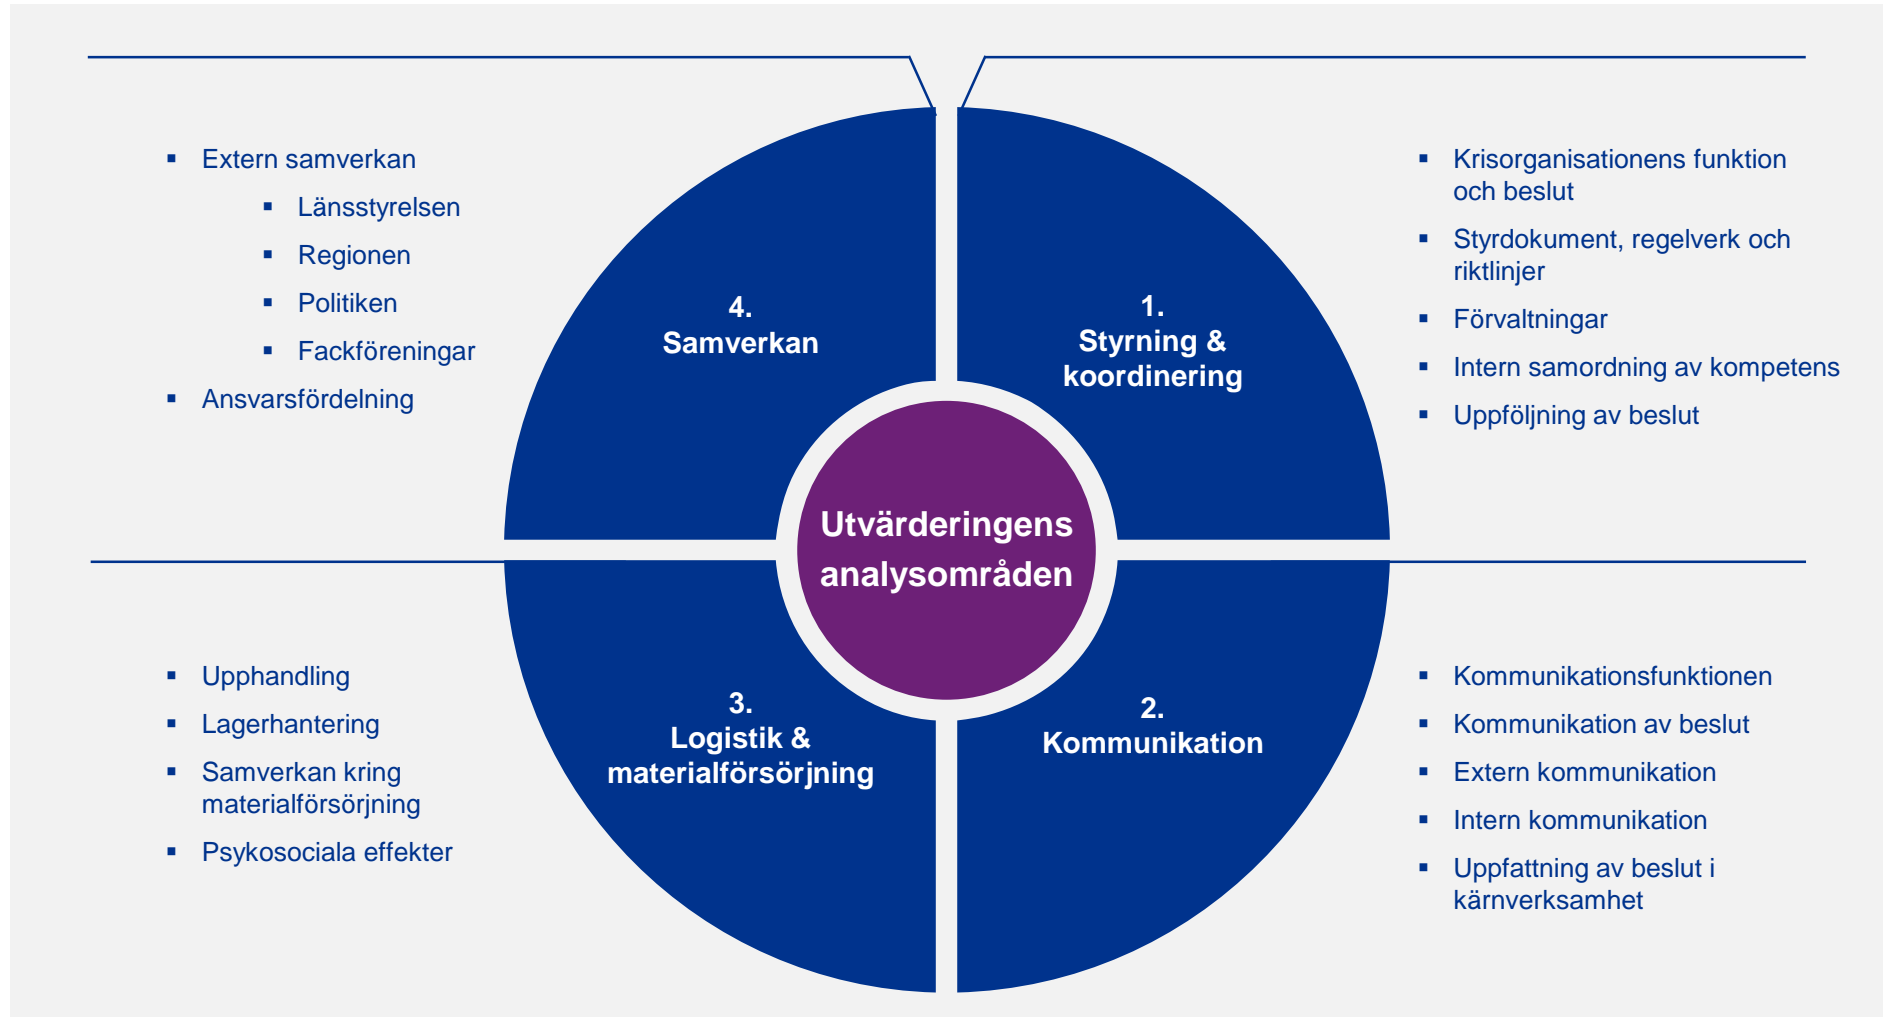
- Extern samverkan
  - Länsstyrelsen
  - Regionen
  - Politiken
  - Fackföreningar
- Ansvarsfördelning

4.
Samverkan

1.
Styrning & koordinering

- Krisorganisationens funktion och beslut
- Styrdokument, regelverk och riktlinjer
- Förvaltningar
- Intern samordning av kompetens
- Uppföljning av beslut

Utvärderingens analysområden

- Upphandling
- Lagerhantering
- Samverkan kring materialförsörjning
- Psykosociala effekter

3.
Logistik & materialförsörjning

2.
Kommunikation

- Kommunikationsfunktionen
- Kommunikation av beslut
- Extern kommunikation
- Intern kommunikation
- Uppfattning av beslut i kärnverksamhet